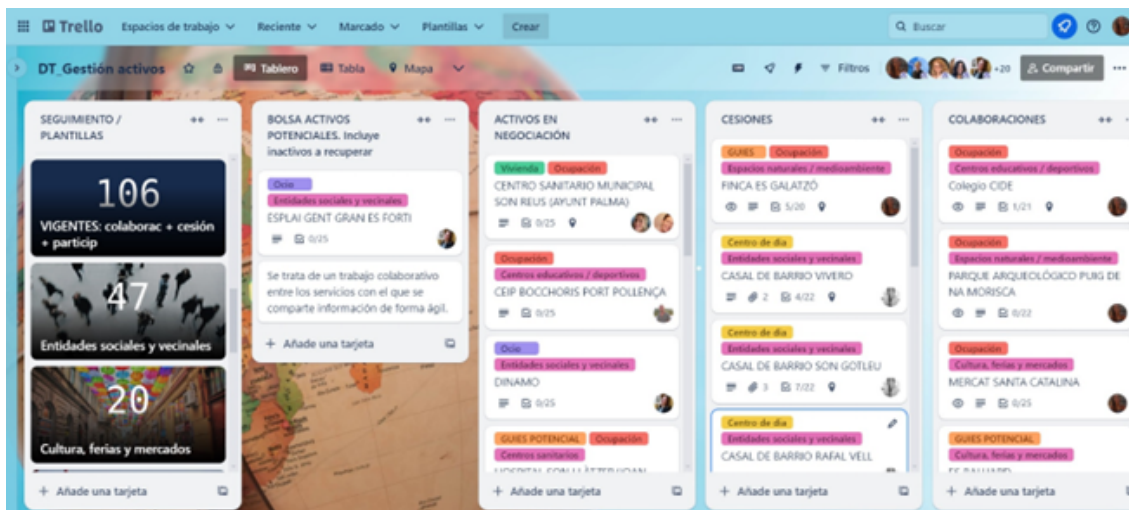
Trello Espacios de trabajo Reciente Marcado Plantillas Crear

Buscar

DT_Gestión activos Tablero Tabla Mapa

Filtros +20 Compartir

SEGUIMIENTO / PLANTILLAS

106
VIGENTES: colaborac + cesión + particip

47
Entidades sociales y vecinales

20
Cultura, ferias y mercados

+ Añade una tarjeta

BOLSA ACTIVOS POTENCIALES. Incluye inactivos a recuperar

Ocio
Entidades sociales y vecinales
ESPLAI GENT GRAN ES FORTI
0/25

Se trata de un trabajo colaborativo entre los servicios con el que se comparte información de forma ágil.

+ Añade una tarjeta

ACTIVOS EN NEGOCIACIÓN

Vivienda Ocupación
CENTRO SANITARIO MUNICIPAL SON REUS (AYUNT PALMA)
0/25

Ocupación
Centros educativos / deportivos
CEIP BOCCHORIS PORT POLLENÇA
0/25

Ocio
Entidades sociales y vecinales
DINAMO
0/25

GUIES POTENCIAL Ocupación
Centros sanitarios
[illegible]

+ Añade una tarjeta

CESIONES

GUIES Ocupación
Espacios naturales / medioambiente
FINCA ES GALATZÓ
5/20

Centro de día
Entidades sociales y vecinales
CASAL DE BARRIO VIVERO
2 4/22

Centro de día
Entidades sociales y vecinales
CASAL DE BARRIO SON GOTLEU
3 7/22

Centro de día
Entidades sociales y vecinales
CASAL DE BARRIO RAFAL VELL

+ Añade una tarjeta

COLABORACIONES

Ocupación
Centros educativos / deportivos
Colegio CIDE
1/21

Ocupación
Espacios naturales / medioambiente
PARQUE ARQUEOLÓGICO PUIG DE NA MORISCA
0/22

Ocupación
Cultura, ferias y mercados
MERCAT SANTA CATALINA
0/25

GUIES POTENCIAL
Cultura, ferias y mercados
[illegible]

+ Añade una tarjeta